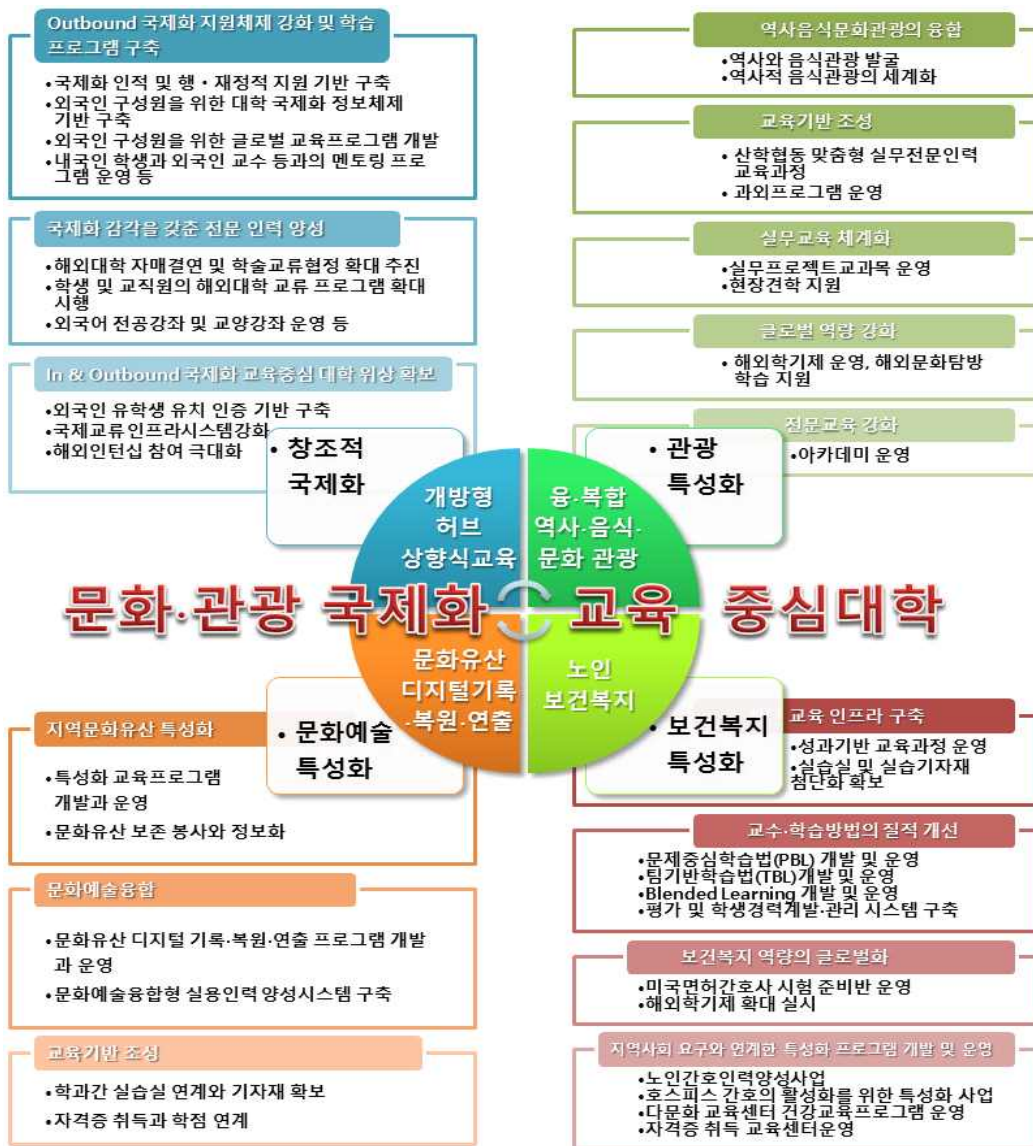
Outbound 국제화 지원체제 강화 및 학습 프로그램 구축

•국제화 인적 및 행・재정적 지원 기반 구축
•외국인 구성원을 위한 대학 국제화 정보체제 기반 구축
•외국인 구성원을 위한 글로벌 교육프로그램 개발
•내국인 학생과 외국인 교수 등과의 멘토링 프로그램 운영 등

국제화 감각을 갖춘 전문 인력 양성

•해외대학 자매결연 및 학술교류협정 확대 추진
•학생 및 교직원의 해외대학 교류 프로그램 확대 시행
•외국어 전공강좌 및 교양강좌 운영 등

In & Outbound 국제화 교육중심 대학 위상 확보

•외국인 유학생 유치 인증 기반 구축
•국제교류인프라시스템강화
•해외인턴십 참여 극대화

• 창조적 국제화

역사음식문화관광의 융합

•역사와 음식관광 발굴
•역사적 음식관광의 세계화

교육기반 조성

• 산학협동 맞춤형 실무전문인력 교육과정
• 과외프로그램 운영

실무교육 체계화

•실무프로젝트교과목 운영
•현장견학 지원

글로벌 역량 강화

• 해외학기제 운영, 해외문화탐방 학습 지원

전문교육 강화

•아카데미 운영

• 관광 특성화

개방형 허브 상향식교육

융·복합 역사·음식·문화 관광

문화·관광 국제화 교육 중심대학

문화유산 디지털기록 -복원-연출

노인 보건복지

지역문화유산 특성화

•특성화 교육프로그램 개발과 운영
•문화유산 보존 봉사와 정보화

• 문화예술 특성화

문화예술융합

•문화유산 디지털 기록·복원·연출 프로그램 개발과 운영
•문화예술융합형 실용인력 양성시스템 구축

교육기반 조성

•학과간 실습실 연계와 기자재 확보
•자격증 취득과 학점 연계

• 보건복지 특성화

교육 인프라 구축

•성과기반 교육과정 운영
•실습실 및 실습기자재 첨단화 확보

교수·학습방법의 질적 개선

•문제중심학습법(PBL) 개발 및 운영
•팀기반학습법(TBL)개발 및 운영
•Blended Learning 개발 및 운영
•평가 및 학생경력개발·관리 시스템 구축

보건복지 역량의 글로벌화

•미국면허간호사 시험 준비반 운영
•해외학기제 확대 실시

지역사회 요구와 연계한 특성화 프로그램 개발 및 운영

•노인간호인력양성사업
•호스피스 간호의 활성화를 위한 특성화 사업
•다문화 교육센터 건강교육프로그램 운영
•자격증 취득 교육센터운영